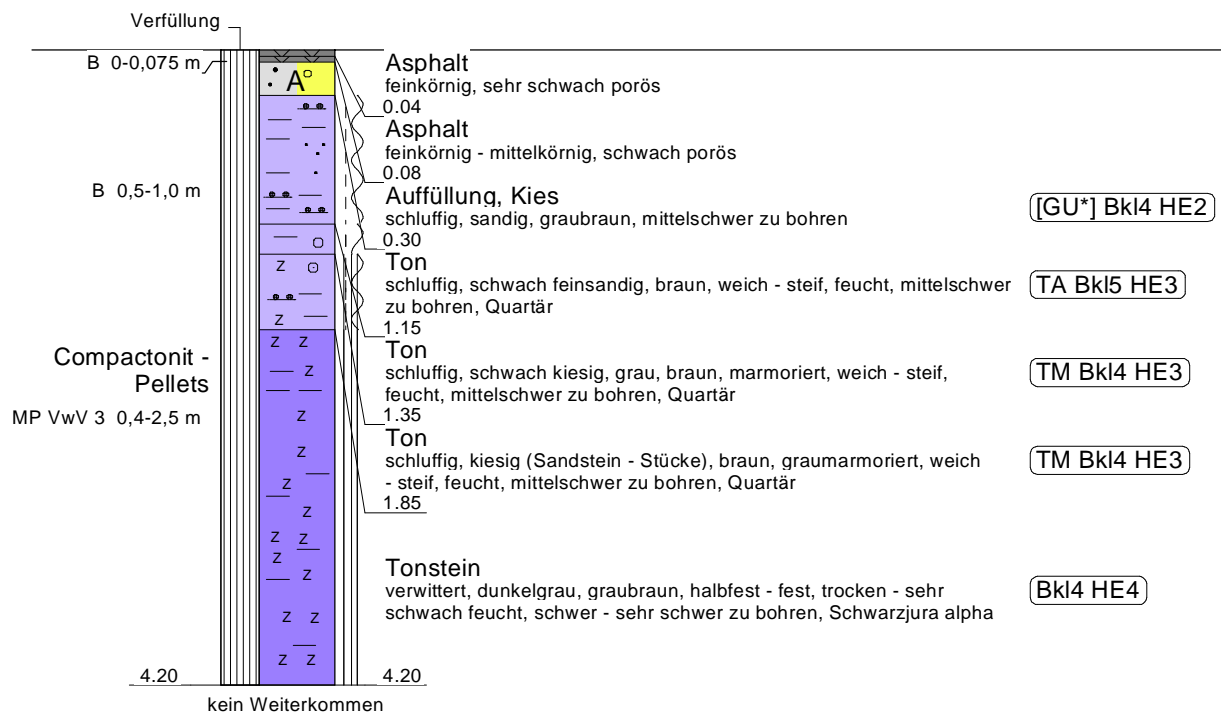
Verfüllung

B 0-0,075 m

B 0,5-1,0 m

Compactonit - Pellets

MP VwV 3 0,4-2,5 m

A

Asphalt
feinkörnig, sehr schwach porös

0.04

Asphalt
feinkörnig - mittelkörnig, schwach porös

0.08

Auffüllung, Kies
schluffig, sandig, graubraun, mittelschwer zu bohren

[GU*] Bkl4 HE2

0.30

Ton
schluffig, schwach feinsandig, braun, weich - steif, feucht, mittelschwer zu bohren, Quartär

TA Bkl5 HE3

1.15

Ton
schluffig, schwach kiesig, grau, braun, marmoriert, weich - steif, feucht, mittelschwer zu bohren, Quartär

TM Bkl4 HE3

1.35

Ton
schluffig, kiesig (Sandstein - Stücke), braun, graumarmoriert, weich - steif, feucht, mittelschwer zu bohren, Quartär

TM Bkl4 HE3

1.85

Tonstein
verwittert, dunkelgrau, graubraun, halbfest - fest, trocken - sehr schwach feucht, schwer - sehr schwer zu bohren, Schwarzjura alpha

Bkl4 HE4

4.20

4.20

kein Weiterkommen